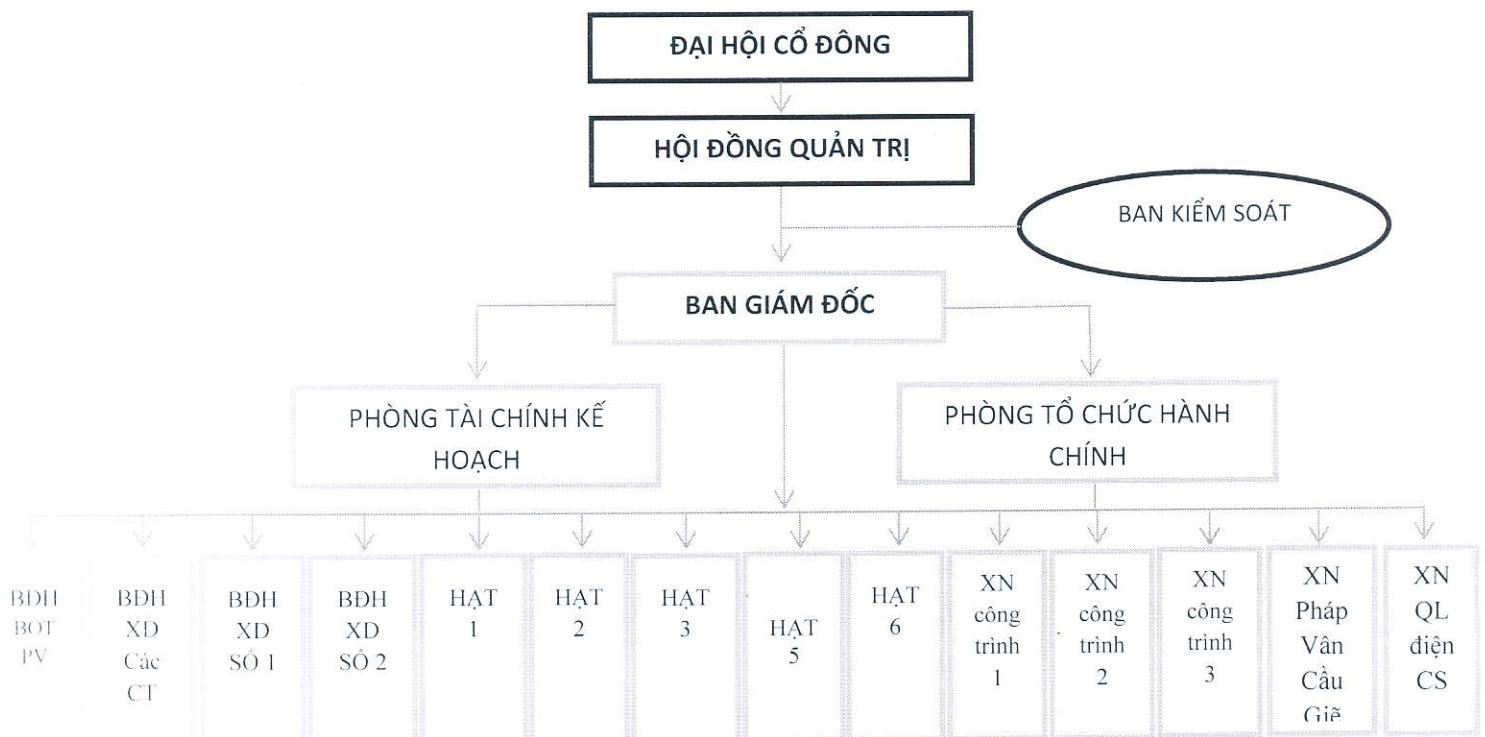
ĐẠI HỘI CỔ ĐÔNG

HỘI ĐỒNG QUẢN TRỊ

BAN KIỂM SOÁT

BAN GIÁM ĐỐC

PHÒNG TÀI CHÍNH KẾ HOẠCH

PHÒNG TỔ CHỨC HÀNH CHÍNH

BĐH BOT PV

BĐH XD Các CT

BĐH XD SỐ 1

BĐH XD SỐ 2

HẠT 1

HẠT 2

HẠT 3

HẠT 5

HẠT 6

XN công trình 1

XN công trình 2

XN công trình 3

XN Pháp Vân Cầu Giẽ

XN QL điện CS